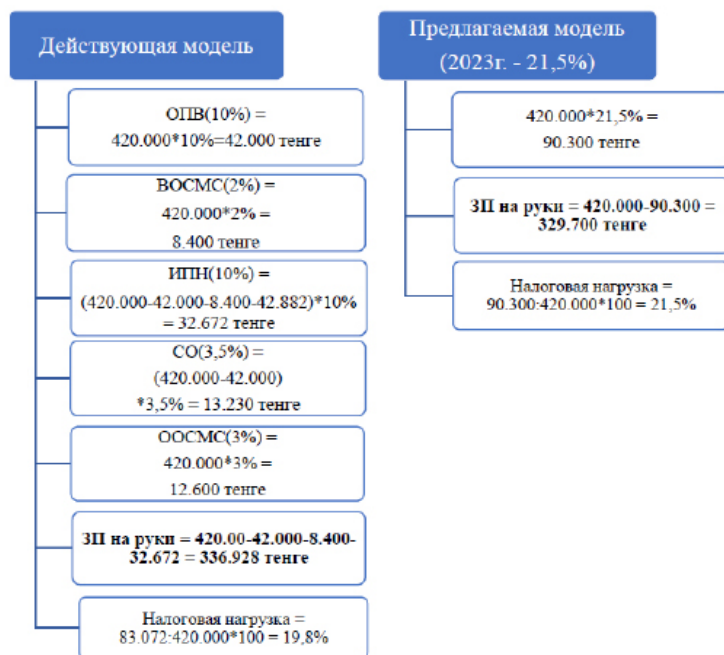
Действующая модель

ОПВ(10%) = 420.000*10%=42.000 тенге

ВОСМС(2%) = 420.000*2% = 8.400 тенге

ИПН(10%) = (420.000-42.000-8.400-42.882)*10% = 32.672 тенге

СО(3,5%) = (420.000-42.000) *3,5% = 13.230 тенге

ООСМС(3%) = 420.000*3% = 12.600 тенге

ЗП на руки = 420.00-42.000-8.400-32.672 = 336.928 тенге

Налоговая нагрузка = 83.072:420.000*100 = 19,8%

Предлагаемая модель (2023г. - 21,5%)

420.000*21,5% = 90.300 тенге

ЗП на руки = 420.000-90.300 = 329.700 тенге

Налоговая нагрузка = 90.300:420.000*100 = 21,5%